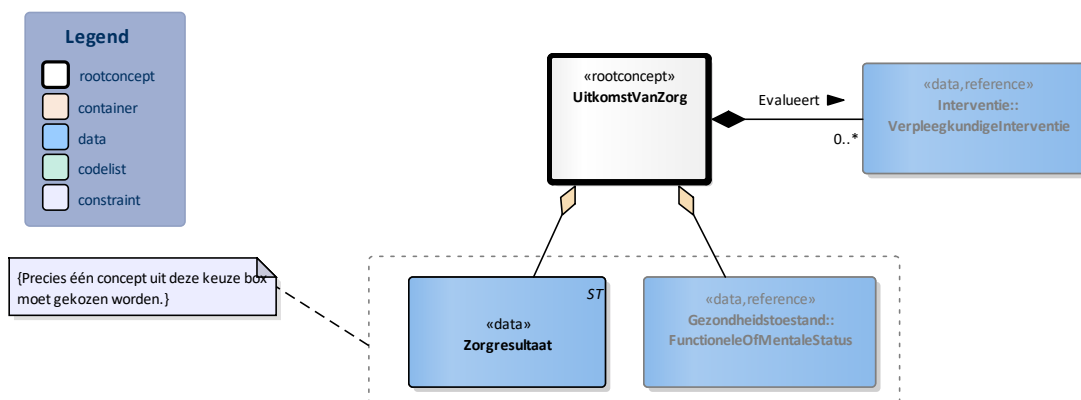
Legend

rootconcept

container

data

codelist

constraint

«rootconcept»
UitkomstVanZorg

Evalueert

0..*

«data,reference»
Interventie::
VerpleegkundigeInterventie

{Precies één concept uit deze keuze box moet gekozen worden.}

ST

«data»
Zorgresultaat

«data,reference»
Gezondheidstoestand::
FunctioneleOfMentaleStatus